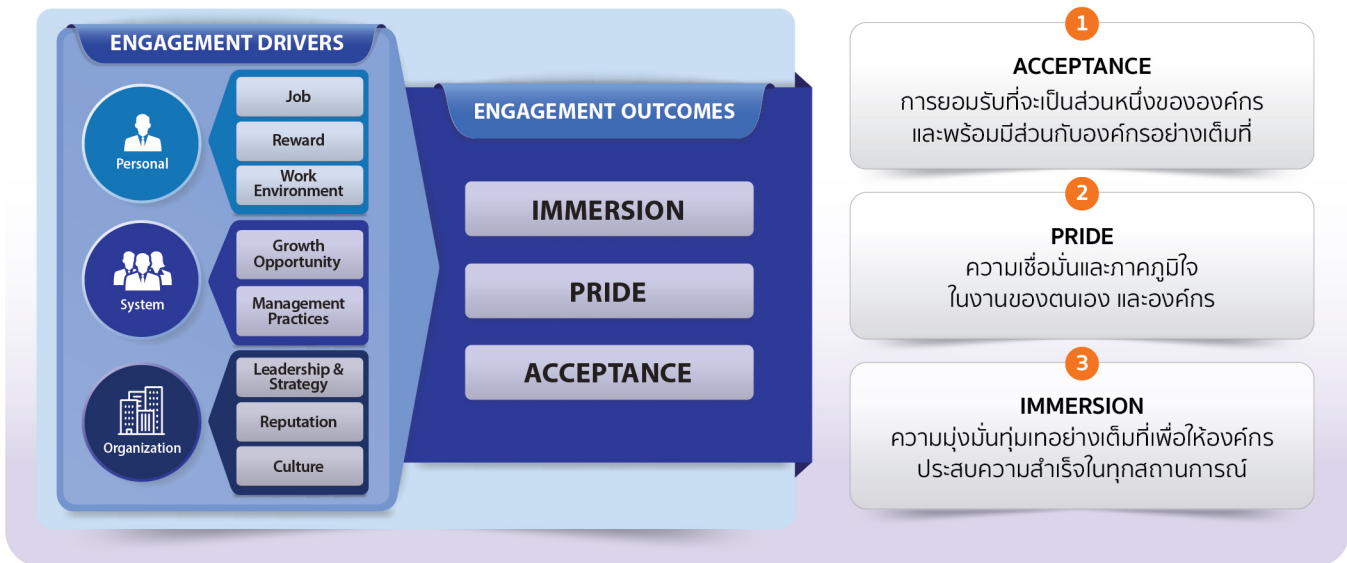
ENGAGEMENT DRIVERS

Personal

Job

Reward

Work Environment

System

Growth Opportunity

Management Practices

Organization

Leadership & Strategy

Reputation

Culture

ENGAGEMENT OUTCOMES

IMMERSION

PRIDE

ACCEPTANCE

1

ACCEPTANCE

การยอมรับที่จะเป็นส่วนหนึ่งขององค์กร และพร้อมมีส่วนกับองค์กรอย่างเต็มที่

2

PRIDE

ความเชื่อมั่นและภาคภูมิใจ ในงานของตนเอง และองค์กร

3

IMMERSION

ความมุ่งมั่นทุ่มเทอย่างเต็มที่เพื่อให้องค์กร ประสบความสำเร็จในทุกสถานการณ์